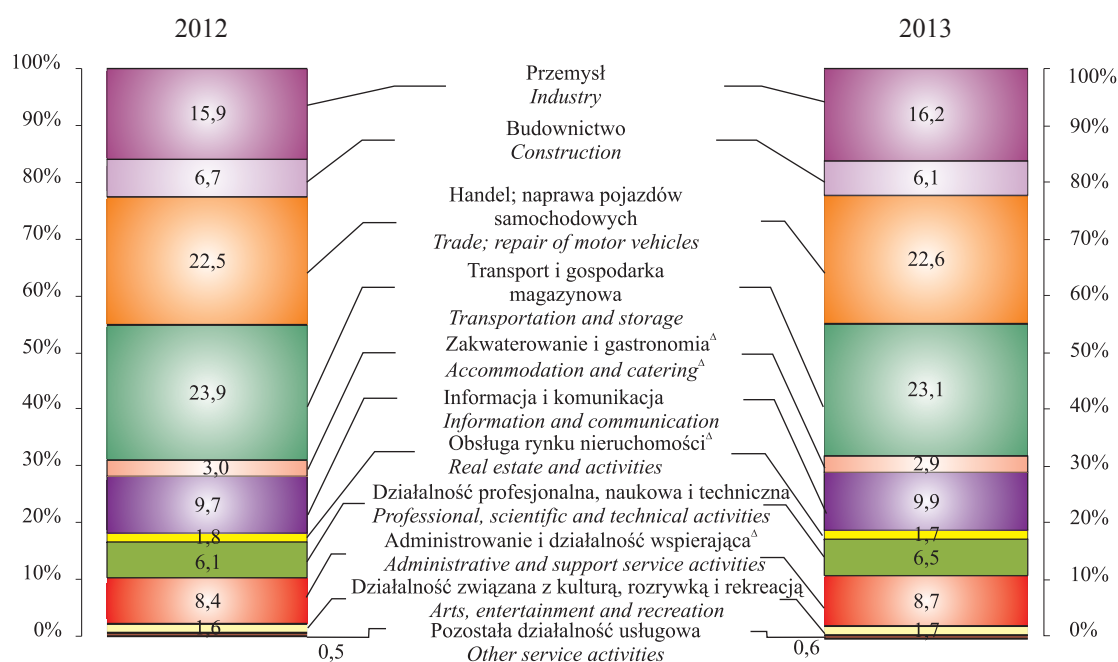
2012

2013

100%
90%
80%
70%
60%
50%
40%
30%
20%
10%
0%

15,9
6,7
22,5
23,9
3,0
9,7
1,8
6,1
8,4
1,6
0,5

Przemysł
*Industry*

Budownictwo
*Construction*

Handel; naprawa pojazdów samochodowych
*Trade; repair of motor vehicles*

Transport i gospodarka magazynowa
*Transportation and storage*

Zakwaterowanie i gastronomia$^{\Delta}$
*Accommodation and catering*$^{\Delta}$

Informacja i komunikacja
*Information and communication*

Obsługa rynku nieruchomości$^{\Delta}$
*Real estate and activities*

Działalność profesjonalna, naukowa i techniczna
*Professional, scientific and technical activities*

Administrowanie i działalność wspierająca$^{\Delta}$
*Administrative and support service activities*

Działalność związana z kulturą, rozrywką i rekreacją
*Arts, entertainment and recreation*

Pozostała działalność usługowa
*Other service activities*

16,2
6,1
22,6
23,1
2,9
9,9
1,7
6,5
8,7
1,7
0,6

100%
90%
80%
70%
60%
50%
40%
30%
20%
10%
0%